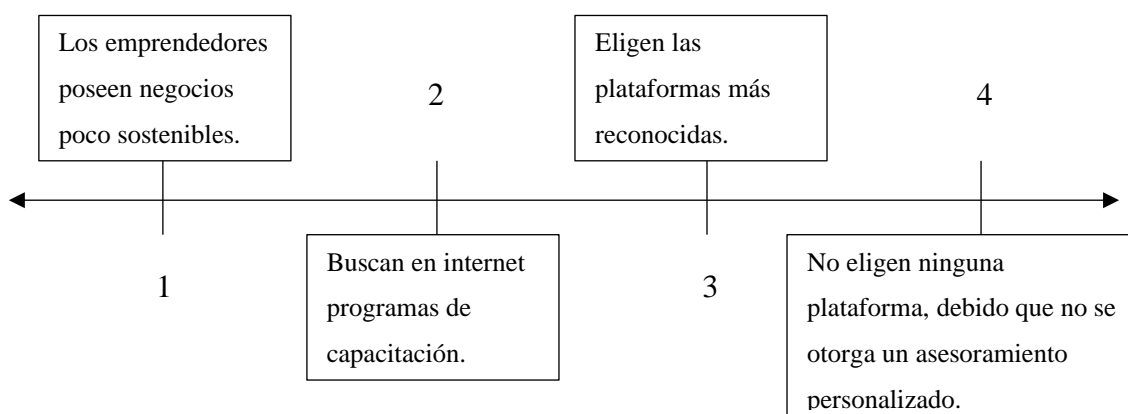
Los emprendedores poseen negocios poco sostenibles.

1

2

Buscan en internet programas de capacitación.

Eligen las plataformas más reconocidas.

3

4

No eligen ninguna plataforma, debido que no se otorga un asesoramiento personalizado.